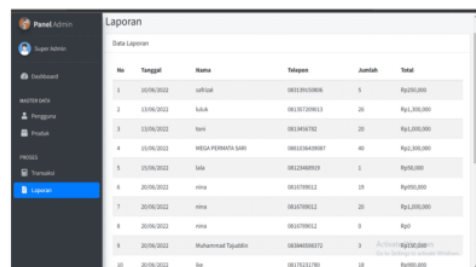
Panel Admin

Super Admin

Dashboard

MASTER DATA

Pengguna

Produk

PROSES

Transaksi

Laporan

Laporan

Data Laporan

| No | Tanggal | Nama | Telepon | Jumlah | Total |
|---|---|---|---|---|---|
| 1 | 10/06/2022 | safrizal | 081539150806 | 5 | Rp250,000 |
| 2 | 13/06/2022 | luluk | 081357209013 | 26 | Rp1,300,000 |
| 3 | 13/06/2022 | toni | 0813456782 | 20 | Rp1,000,000 |
| 4 | 15/06/2022 | MEGA PERMATA SARI | 0881036439087 | 40 | Rp2,300,000 |
| 5 | 15/06/2022 | lala | 08123468919 | 1 | Rp50,000 |
| 6 | 20/06/2022 | nina | 0816709812 | 19 | Rp950,000 |
| 7 | 20/06/2022 | nina | 0816709812 | 20 | Rp1,000,000 |
| 8 | 20/06/2022 | nina | 0816709812 | 0 | Rp0 |
| 9 | 20/06/2022 | Muhammad Tajuddin | 083840008372 | 3 | Rp150,000 |
| 10 | 20/06/2022 | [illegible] | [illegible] | 18 | Rp900,000 |

Activate Windows
Go to Settings to activate Windows.